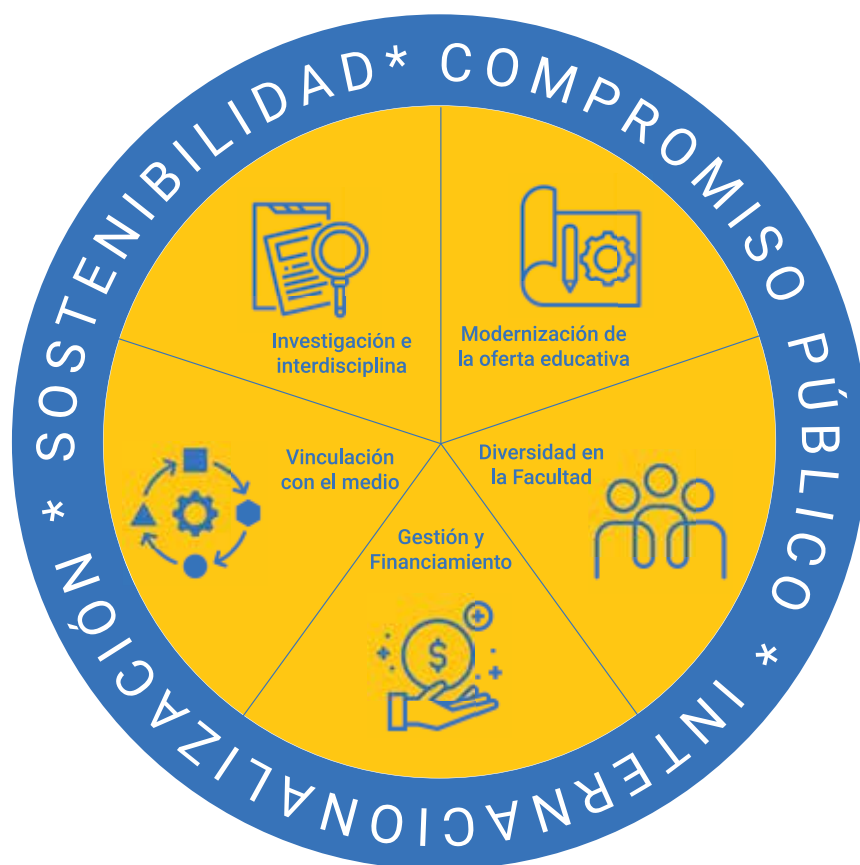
SOSTENIBILIDAD* COMPROMISO PÚBLICO * INTERNACIONALIZACIÓN *

Investigación e interdisciplina

Modernización de la oferta educativa

Vinculación con el medio

Diversidad en la Facultad

Gestión y Financiamiento